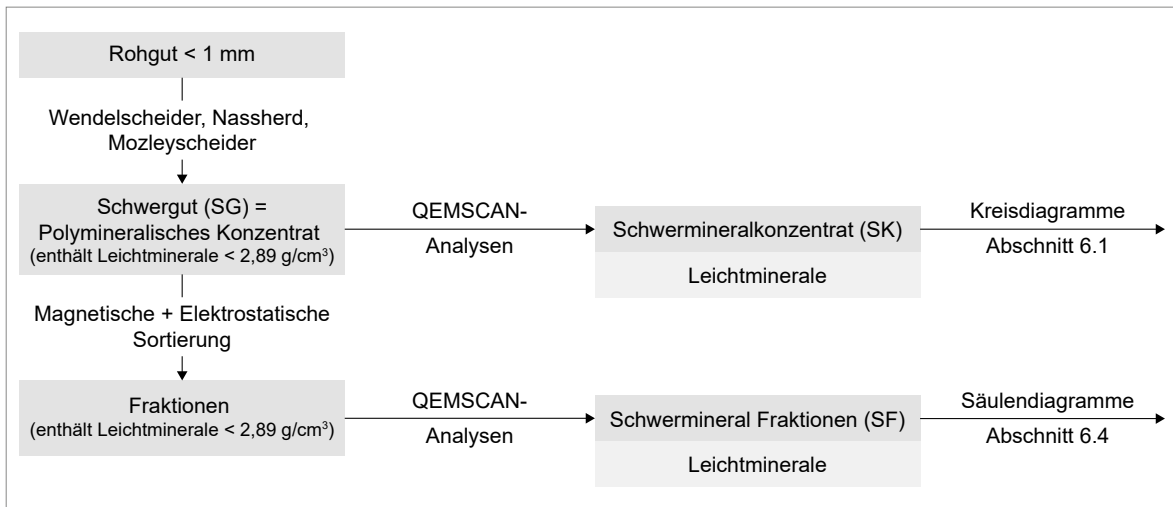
Rohgut < 1 mm

Wendelscheider, Nassherd, Mozleyscheider

Schwergut (SG) = Polymineralisches Konzentrat
(enthält Leichtminerale < 2,89 g/cm$^3$)

QEMSCAN-
Analysen

Schwermineralkonzentrat (SK)

Leichtminerale

Kreisdiagramme
Abschnitt 6.1

Magnetische + Elektrostatische Sortierung

Fraktionen
(enthält Leichtminerale < 2,89 g/cm$^3$)

QEMSCAN-
Analysen

Schwermineral Fraktionen (SF)

Leichtminerale

Säulendiagramme
Abschnitt 6.4